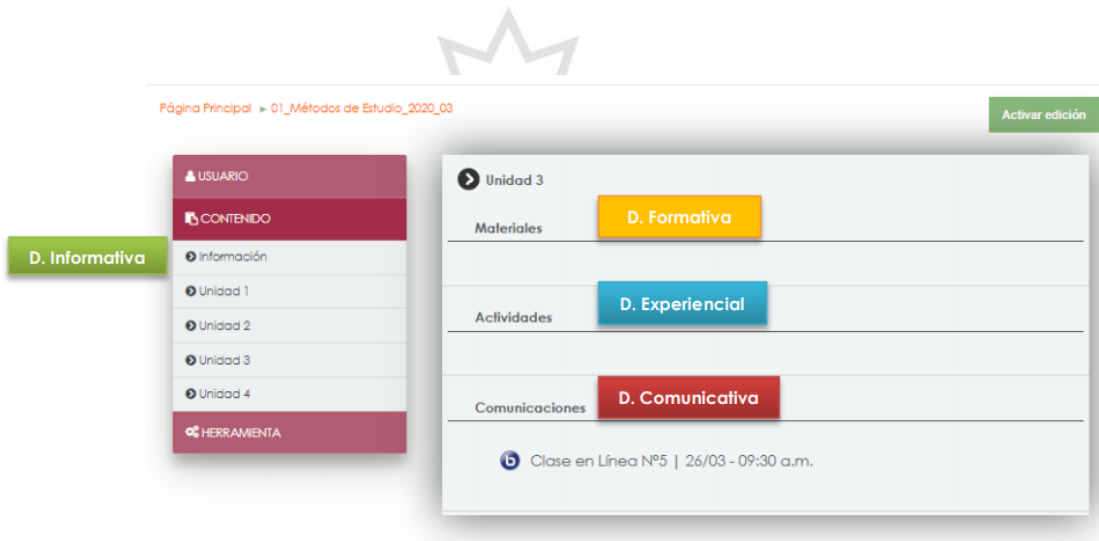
Página Principal ► 01_Métodos de Estudio_2020_03

Activar edición

USUARIO

CONTENIDO

D. Informativa

Información

Unidad 1

Unidad 2

Unidad 3

Unidad 4

HERRAMIENTA

Unidad 3

Materiales

D. Formativa

Actividades

D. Experiencial

Comunicaciones

D. Comunicativa

Clase en Línea N°5 | 26/03 - 09:30 a.m.